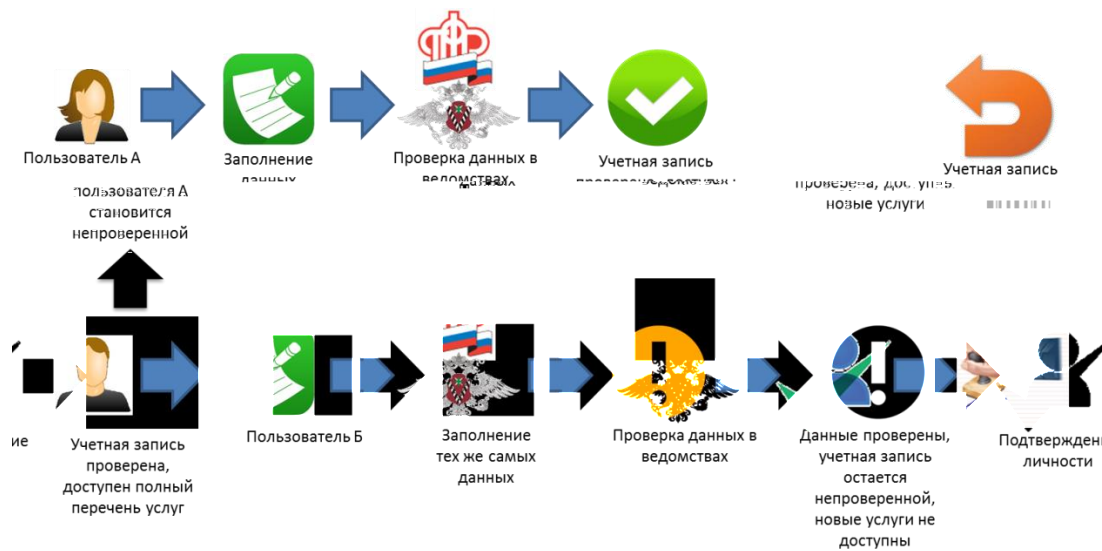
Пользователь А

Заполнение данных

Проверка данных в ведомствах

Учетная запись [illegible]

проверена, доступны новые услуги

Учетная запись

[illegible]

пользователя А становится непроверенной

ие

Учетная запись проверена, доступен полный перечень услуг

Пользователь Б

Заполнение тех же самых данных

Проверка данных в ведомствах

Данные проверены, учетная запись остается непроверенной, новые услуги не доступны

Подтвержден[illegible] личности